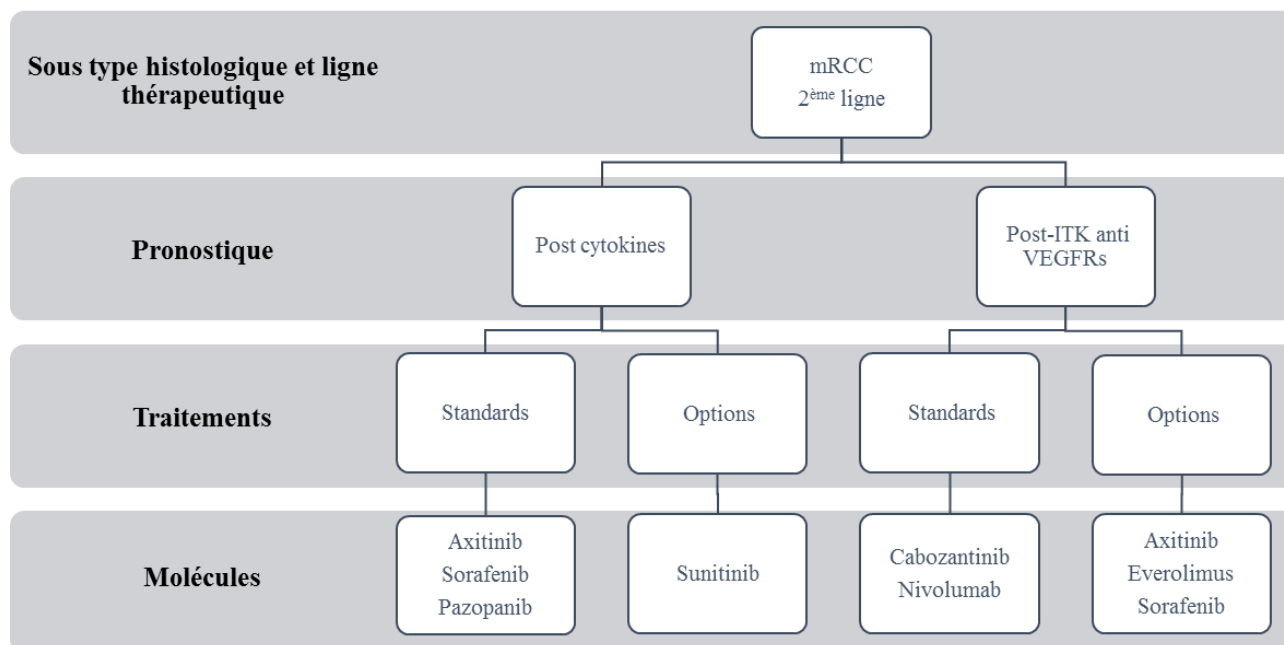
Sous type histologique et ligne thérapeutique

mRCC
2$^{ème}$ ligne

Pronostique

Post cytokines

Post-ITK anti VEGFRs

Traitements

Standards

Options

Standards

Options

Molécules

Axitinib
Sorafenib
Pazopanib

Sunitinib

Cabozantinib
Nivolumab

Axitinib
Everolimus
Sorafenib